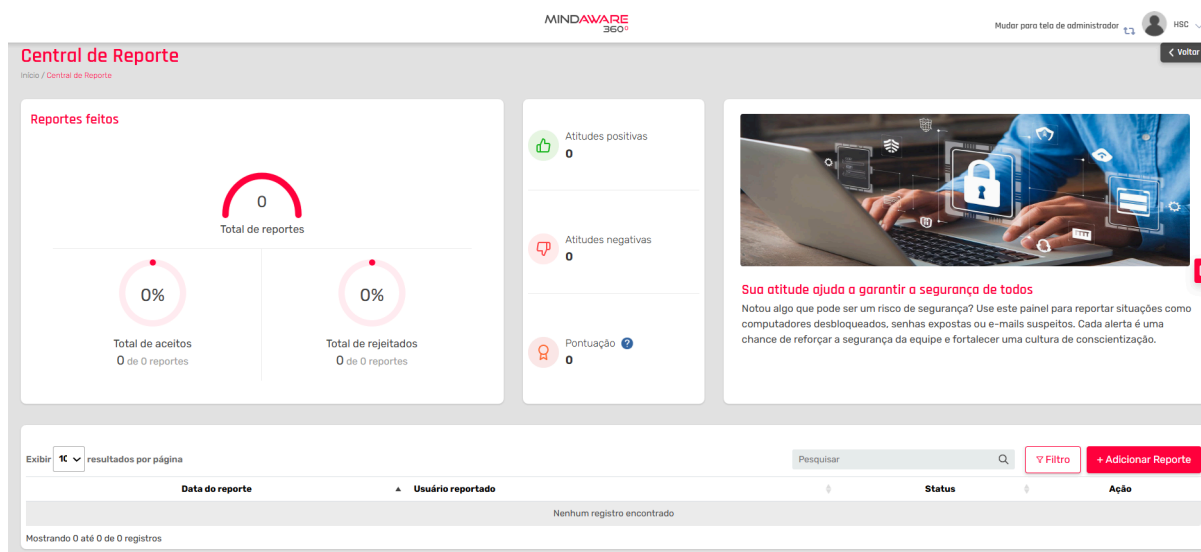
MINDAWARE 360°

Mudar para tela de administrador HSC

Central de Reporte

Início / Central de Reporte

Voltar

Reportes feitos

0

Total de reportes

0%

Total de aceitos

0 de 0 reportes

0%

Total de rejeitados

0 de 0 reportes

Atitudes positivas
0

Atitudes negativas
0

Pontuação ?
0

Sua atitude ajuda a garantir a segurança de todos

Notou algo que pode ser um risco de segurança? Use este painel para reportar situações como computadores desbloqueados, senhas expostas ou e-mails suspeitos. Cada alerta é uma chance de reforçar a segurança da equipe e fortalecer uma cultura de conscientização.

Exibir 10 resultados por página

Pesquisar

Filtro

+ Adicionar Reporte

| Data do reporte | Usuário reportado | Status | Ação |
|---|---|---|---|
| Nenhum registro encontrado | | | |

Mostrando 0 até 0 de 0 registros